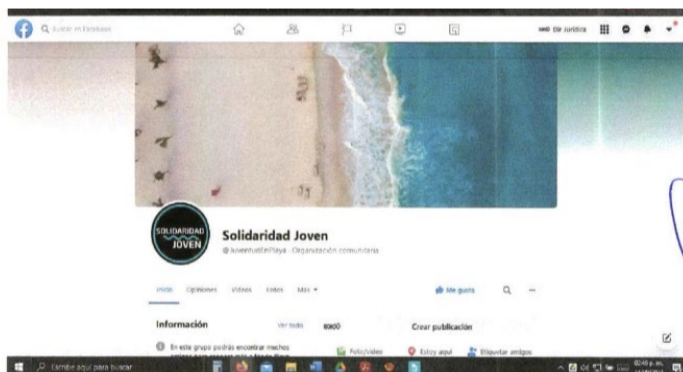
Buscar en Facebook

Dir Jurídica

SOLIDARIDAD JOVEN

Solidaridad Joven

@JuventudEnPlaya · Organización comunitaria

Inicio Opiniones Videos Fotos Más

Me gusta

Información

Ver todo

Crear publicación

En este grupo podrás encontrar muchos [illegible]

Foto/video Estoy aquí Etiquetar amigos

Escribe aquí para buscar

02:49 p. m.